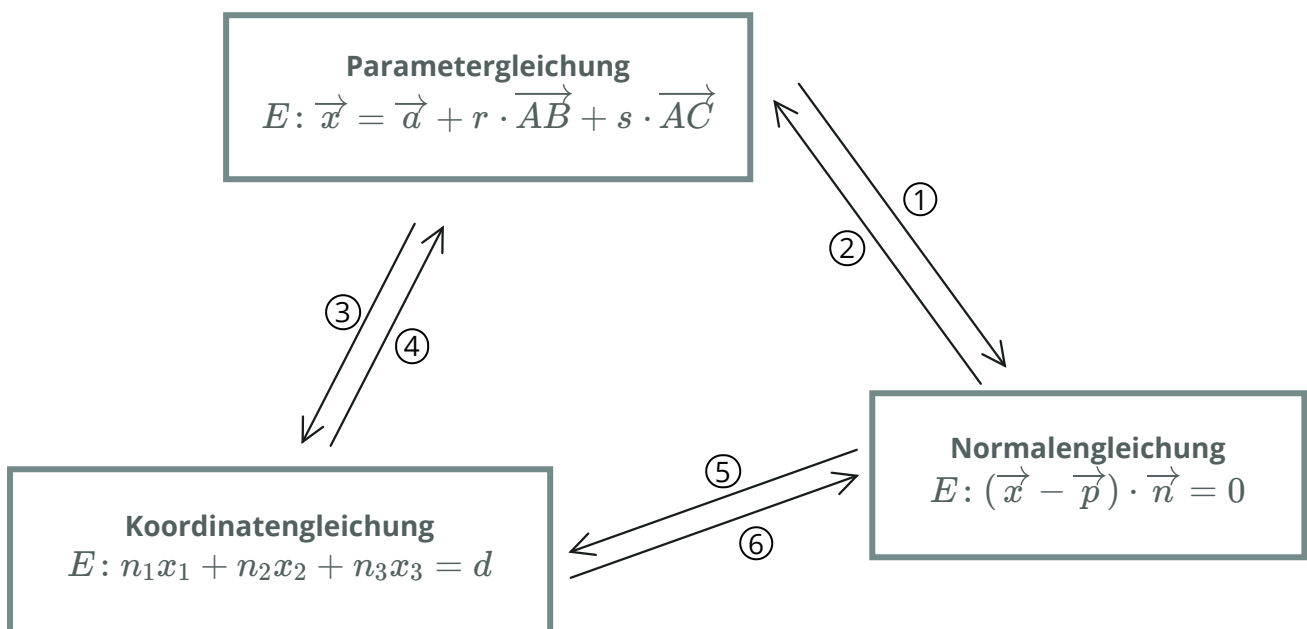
**Parametergleichung**
$E\colon \overrightarrow{x} = \overrightarrow{a} + r \cdot \overrightarrow{AB} + s \cdot \overrightarrow{AC}$

①

②

③

④

**Normalengleichung**
$E\colon (\overrightarrow{x} - \overrightarrow{p}) \cdot \overrightarrow{n} = 0$

⑤

⑥

**Koordinatengleichung**
$E\colon n_1x_1 + n_2x_2 + n_3x_3 = d$